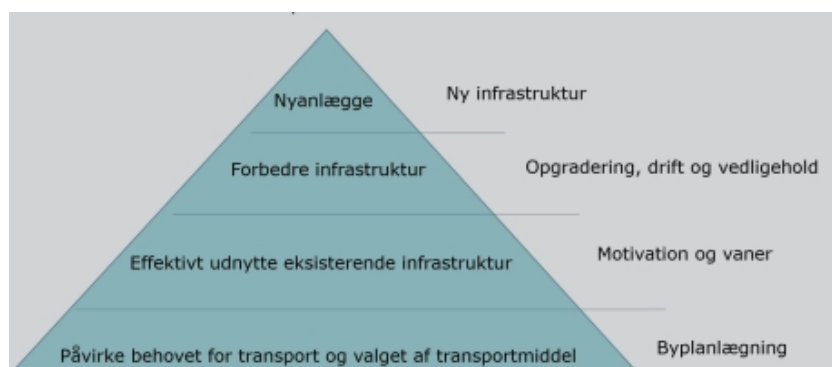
Nyanlægge

Ny infrastruktur

Forbedre infrastruktur

Opgradering, drift og vedligehold

Effektivt udnytte eksisterende infrastruktur

Motivation og vaner

Påvirke behovet for transport og valget af transportmiddel

Byplanlægning